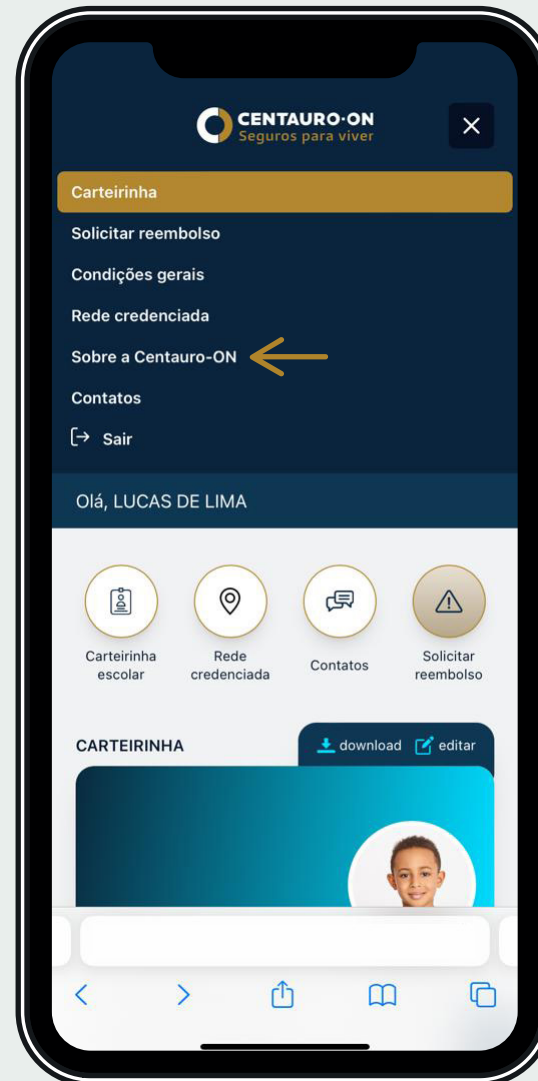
CENTAURO·ON
Seguros para viver

Carteirinha
Solicitar reembolso
Condições gerais
Rede credenciada
Sobre a Centauro-ON
Contatos
Sair

Olá, LUCAS DE LIMA

Carteirinha escolar
Rede credenciada
Contatos
Solicitar reembolso

CARTEIRINHA
download
editar